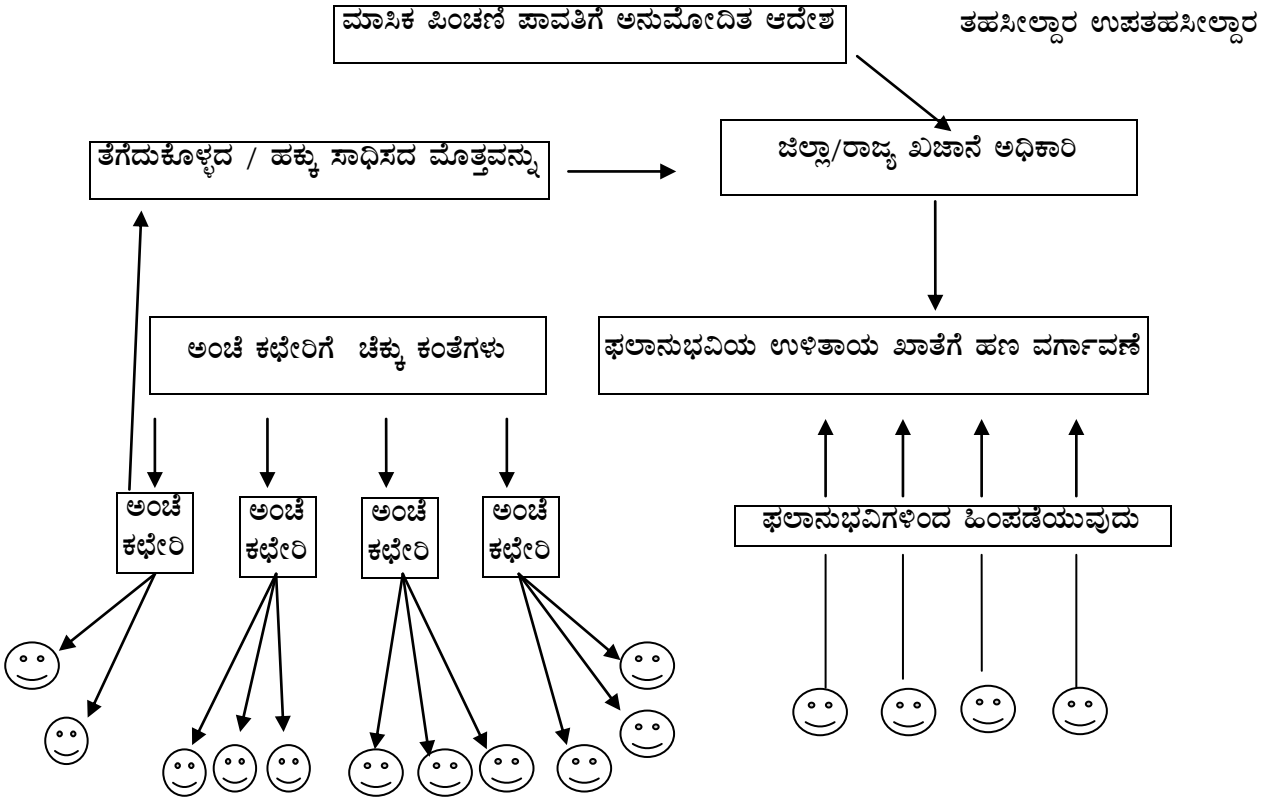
ಮಾಸಿಕ ಪಿಂಚಣಿ ಪಾವತಿಗೆ ಅನುಮೋದಿತ ಆದೇಶ

ತಹಸೀಲ್ದಾರ ಉಪತಹಸೀಲ್ದಾರ

ತೆಗೆದುಕೊಳ್ಳದ / ಹಕ್ಕು ಸಾಧಿಸದ ಮೊತ್ತವನ್ನು

ಜಿಲ್ಲಾ/ರಾಜ್ಯ ಖಜಾನೆ ಅಧಿಕಾರಿ

ಅಂಚೆ ಕಛೇರಿಗೆ ಚೆಕ್ಕು ಕಂತೆಗಳು

ಫಲಾನುಭವಿಯ ಉಳಿತಾಯ ಖಾತೆಗೆ ಹಣ ವರ್ಗಾವಣೆ

ಅಂಚೆ ಕಛೇರಿ

ಅಂಚೆ ಕಛೇರಿ

ಅಂಚೆ ಕಛೇರಿ

ಅಂಚೆ ಕಛೇರಿ

ಫಲಾನುಭವಿಗಳಿಂದ ಹಿಂಪಡೆಯುವುದು